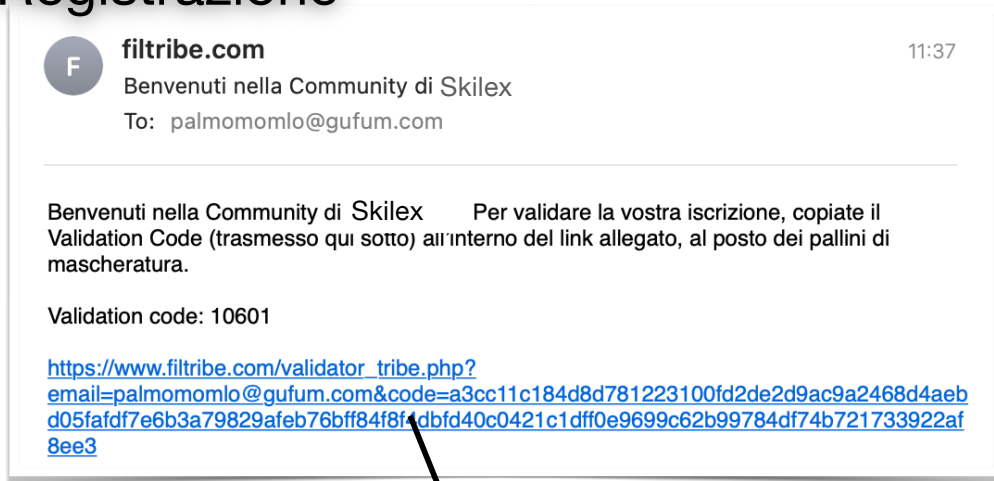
Registrazione

F

filtribe.com

11:37

Benvenuti nella Community di Skilex

To: palmomomlo@gufum.com

Benvenuti nella Community di Skilex Per validare la vostra iscrizione, copiate il Validation Code (trasmesso qui sotto) all'interno del link allegato, al posto dei pallini di mascheratura.

Validation code: 10601

https://www.filtribe.com/validator_tribe.php?email=palmomomlo@gufum.com&code=a3cc11c184d8d781223100fd2de2d9ac9a2468d4aebd05fafdf7e6b3a79829afeb76bff84f8f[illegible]dbfd40c0421c1dff0e9699c62b99784df74b721733922af8ee3